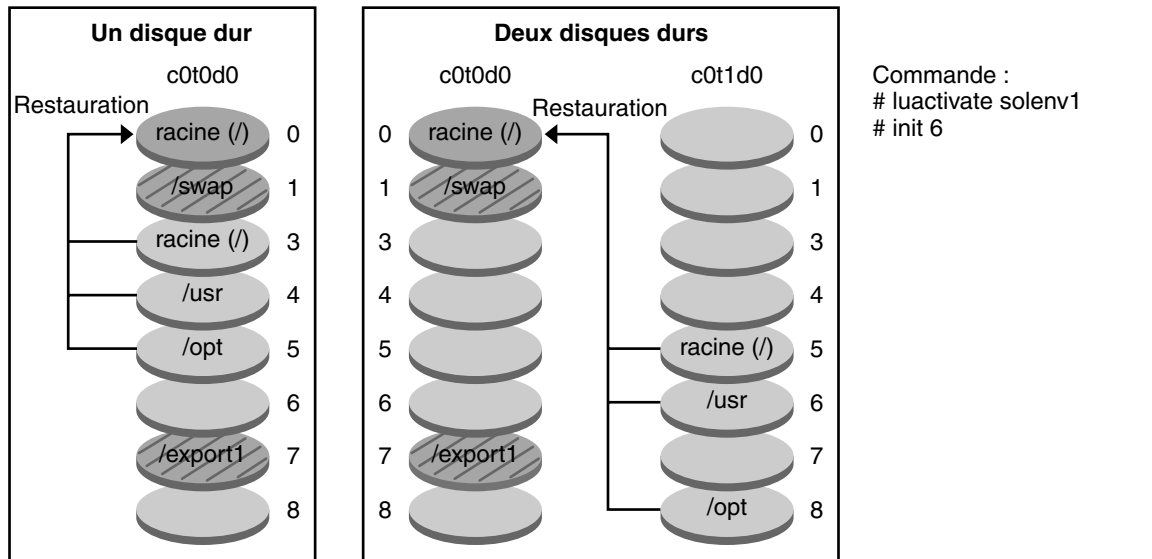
Un disque dur

c0t0d0

Restauration

racine (/) 0
/swap 1
racine (/) 3
/usr 4
/opt 5
6
/export1 7
8

Deux disques durs

c0t0d0

0 racine (/)
1 /swap
3
4
5
6
7 /export1
8

Restauration

c0t1d0

0
1
3
4
racine (/) 5
/usr 6
7
/opt 8

Commande :
# luactivate solenv1
# init 6